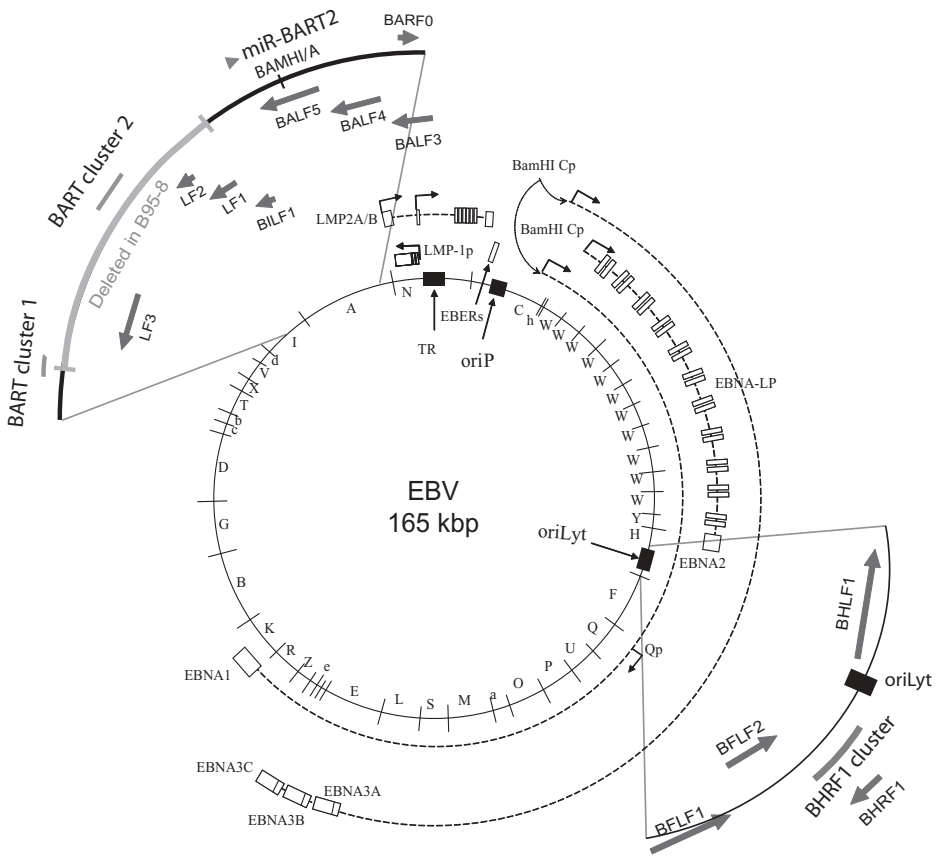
miR-BART2
BARF0
BAMHI/A
BALF5
BALF4
BALF3
BART cluster 2
LF2
LF1
BILF1
Deleted in B95-8
LF3
BART cluster 1
LMP2A/B
LMP-1p
BamHI Cp
BamHI Cp
N
A
TR
EBERs
oriP
C
h
W
W
W
W
W
W
W
W
W
Y
H
EBNA-LP
I
d
V
T
b
c
D
G
B
K
R
Z
e
E
L
S
M
a
O
P
U
Q
F
EBV
165 kbp
oriLyt
EBNA2
Qp
EBNA1
EBNA3C
EBNA3A
EBNA3B
BHLF1
oriLyt
BFLF2
BHRF1 cluster
BHRF1
BFLF1